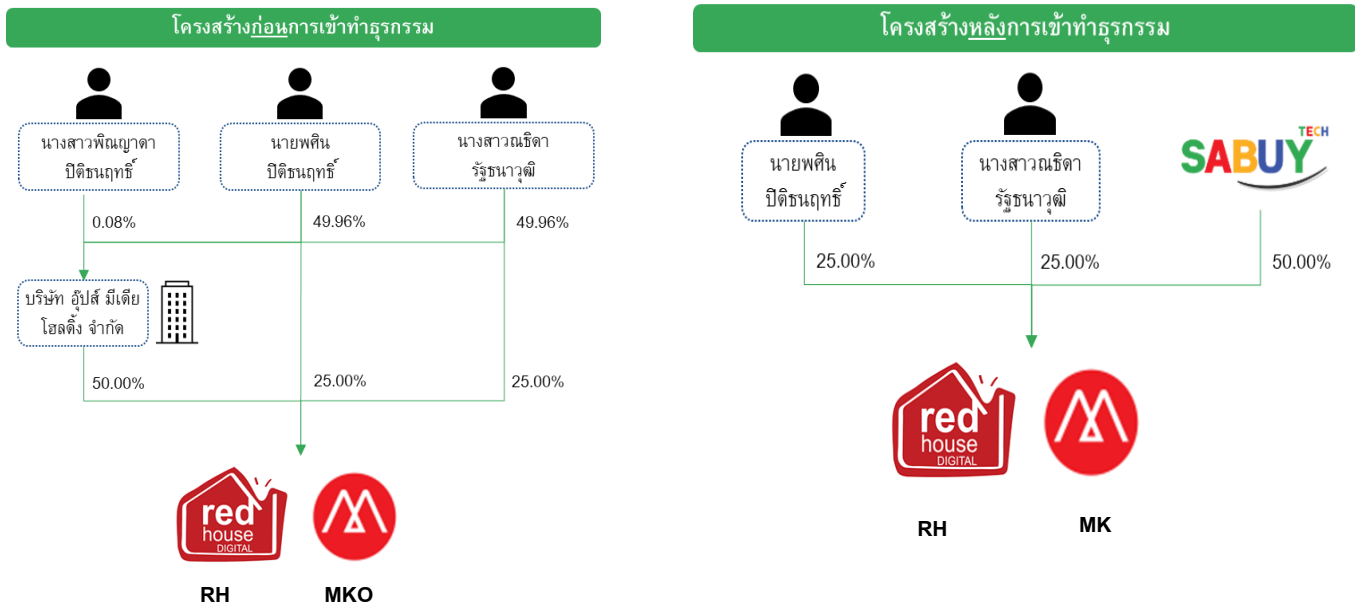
โครงสร้างก่อนการเข้าทำธุรกรรม

นางสาวพิณญาดา ปิติธนฤทธิ์

นายพศิน ปิติธนฤทธิ์

นางสาวณชิดา รัฐธนาวุฒิ

0.08%

49.96%

49.96%

บริษัท อัปส์ มีเดีย โฮลดิ้ง จำกัด

50.00%

25.00%

25.00%

red house DIGITAL

RH

MKO

โครงสร้างหลังการเข้าทำธุรกรรม

นายพศิน ปิติธนฤทธิ์

นางสาวณชิดา รัฐธนาวุฒิ

SABUY TECH

25.00%

25.00%

50.00%

red house DIGITAL

RH

MK